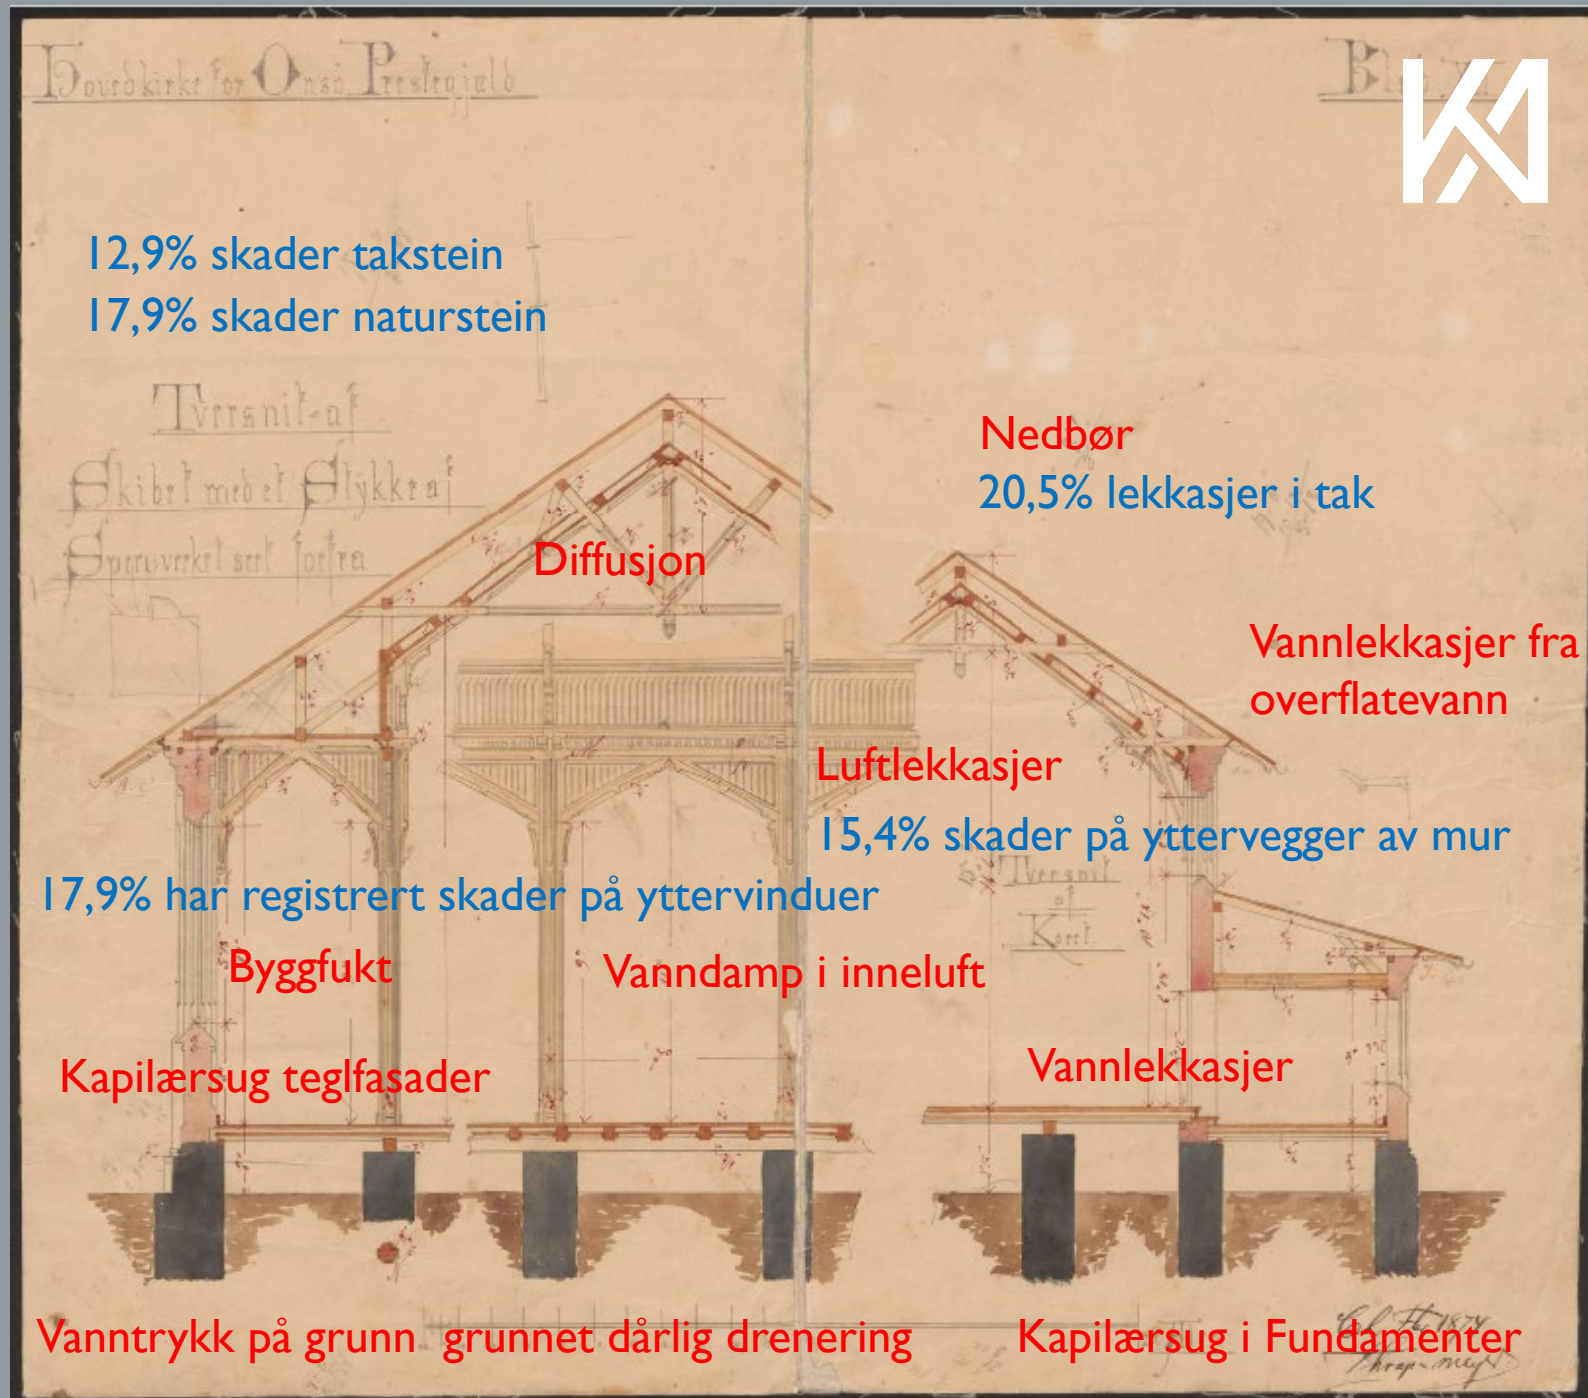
Hovedkirke for Onsø Prestegjeld

Bl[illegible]

12,9% skader takstein
17,9% skader naturstein

Tversnit af
Skibet med et Stykke af
Sperreverket seet forfra

Nedbør
20,5% lekkasjer i tak

Diffusjon

Vannlekkasjer fra overflatevann

Luftlekkasjer

15,4% skader på yttervegger av mur

17,9% har registrert skader på yttervinduer

Tversnit af Koret

Byggfukt

Vanndamp i inneluft

Vannlekkasjer

Kapilærsug teglfasader

Vanntrykk på grunn grunnet dårlig drenering

Kapilærsug i Fundamenter

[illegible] 1874